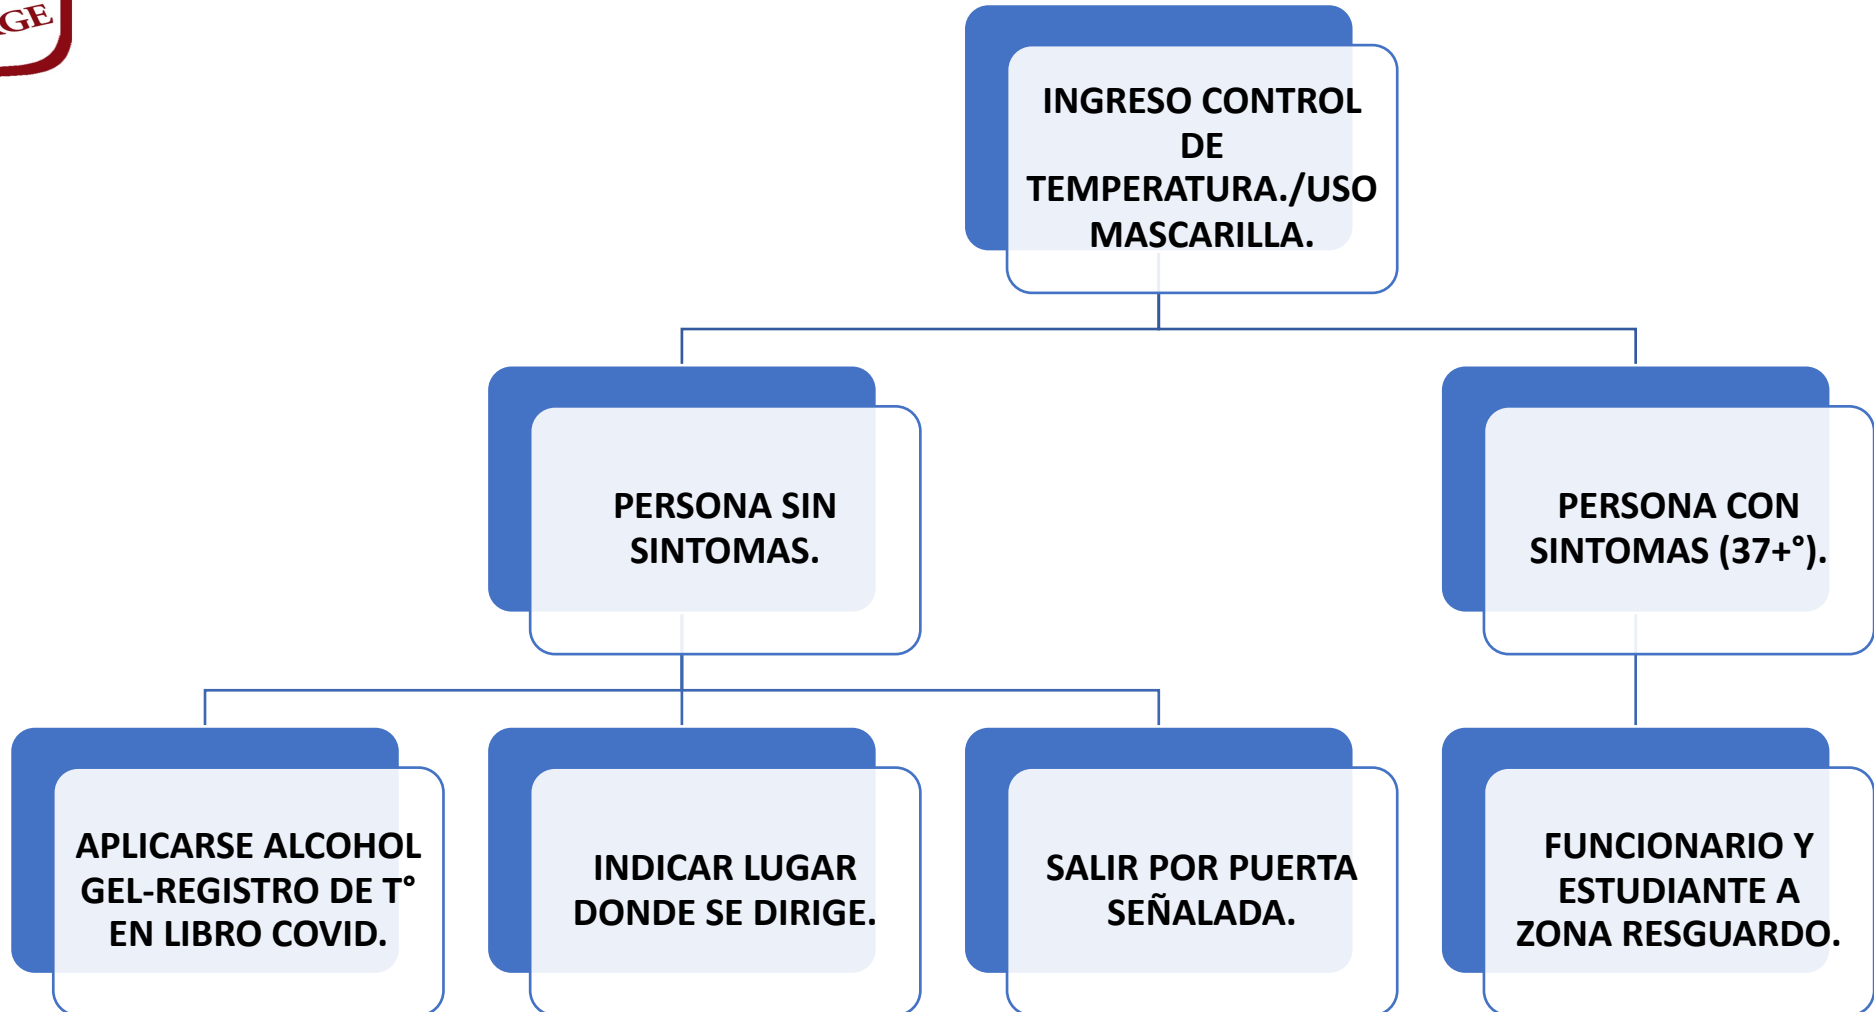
GE

INGRESO CONTROL DE TEMPERATURA./USO MASCARILLA.

PERSONA SIN SINTOMAS.

PERSONA CON SINTOMAS (37+°).

APLICARSE ALCOHOL GEL-REGISTRO DE T° EN LIBRO COVID.

INDICAR LUGAR DONDE SE DIRIGE.

SALIR POR PUERTA SEÑALADA.

FUNCIONARIO Y ESTUDIANTE A ZONA RESGUARDO.